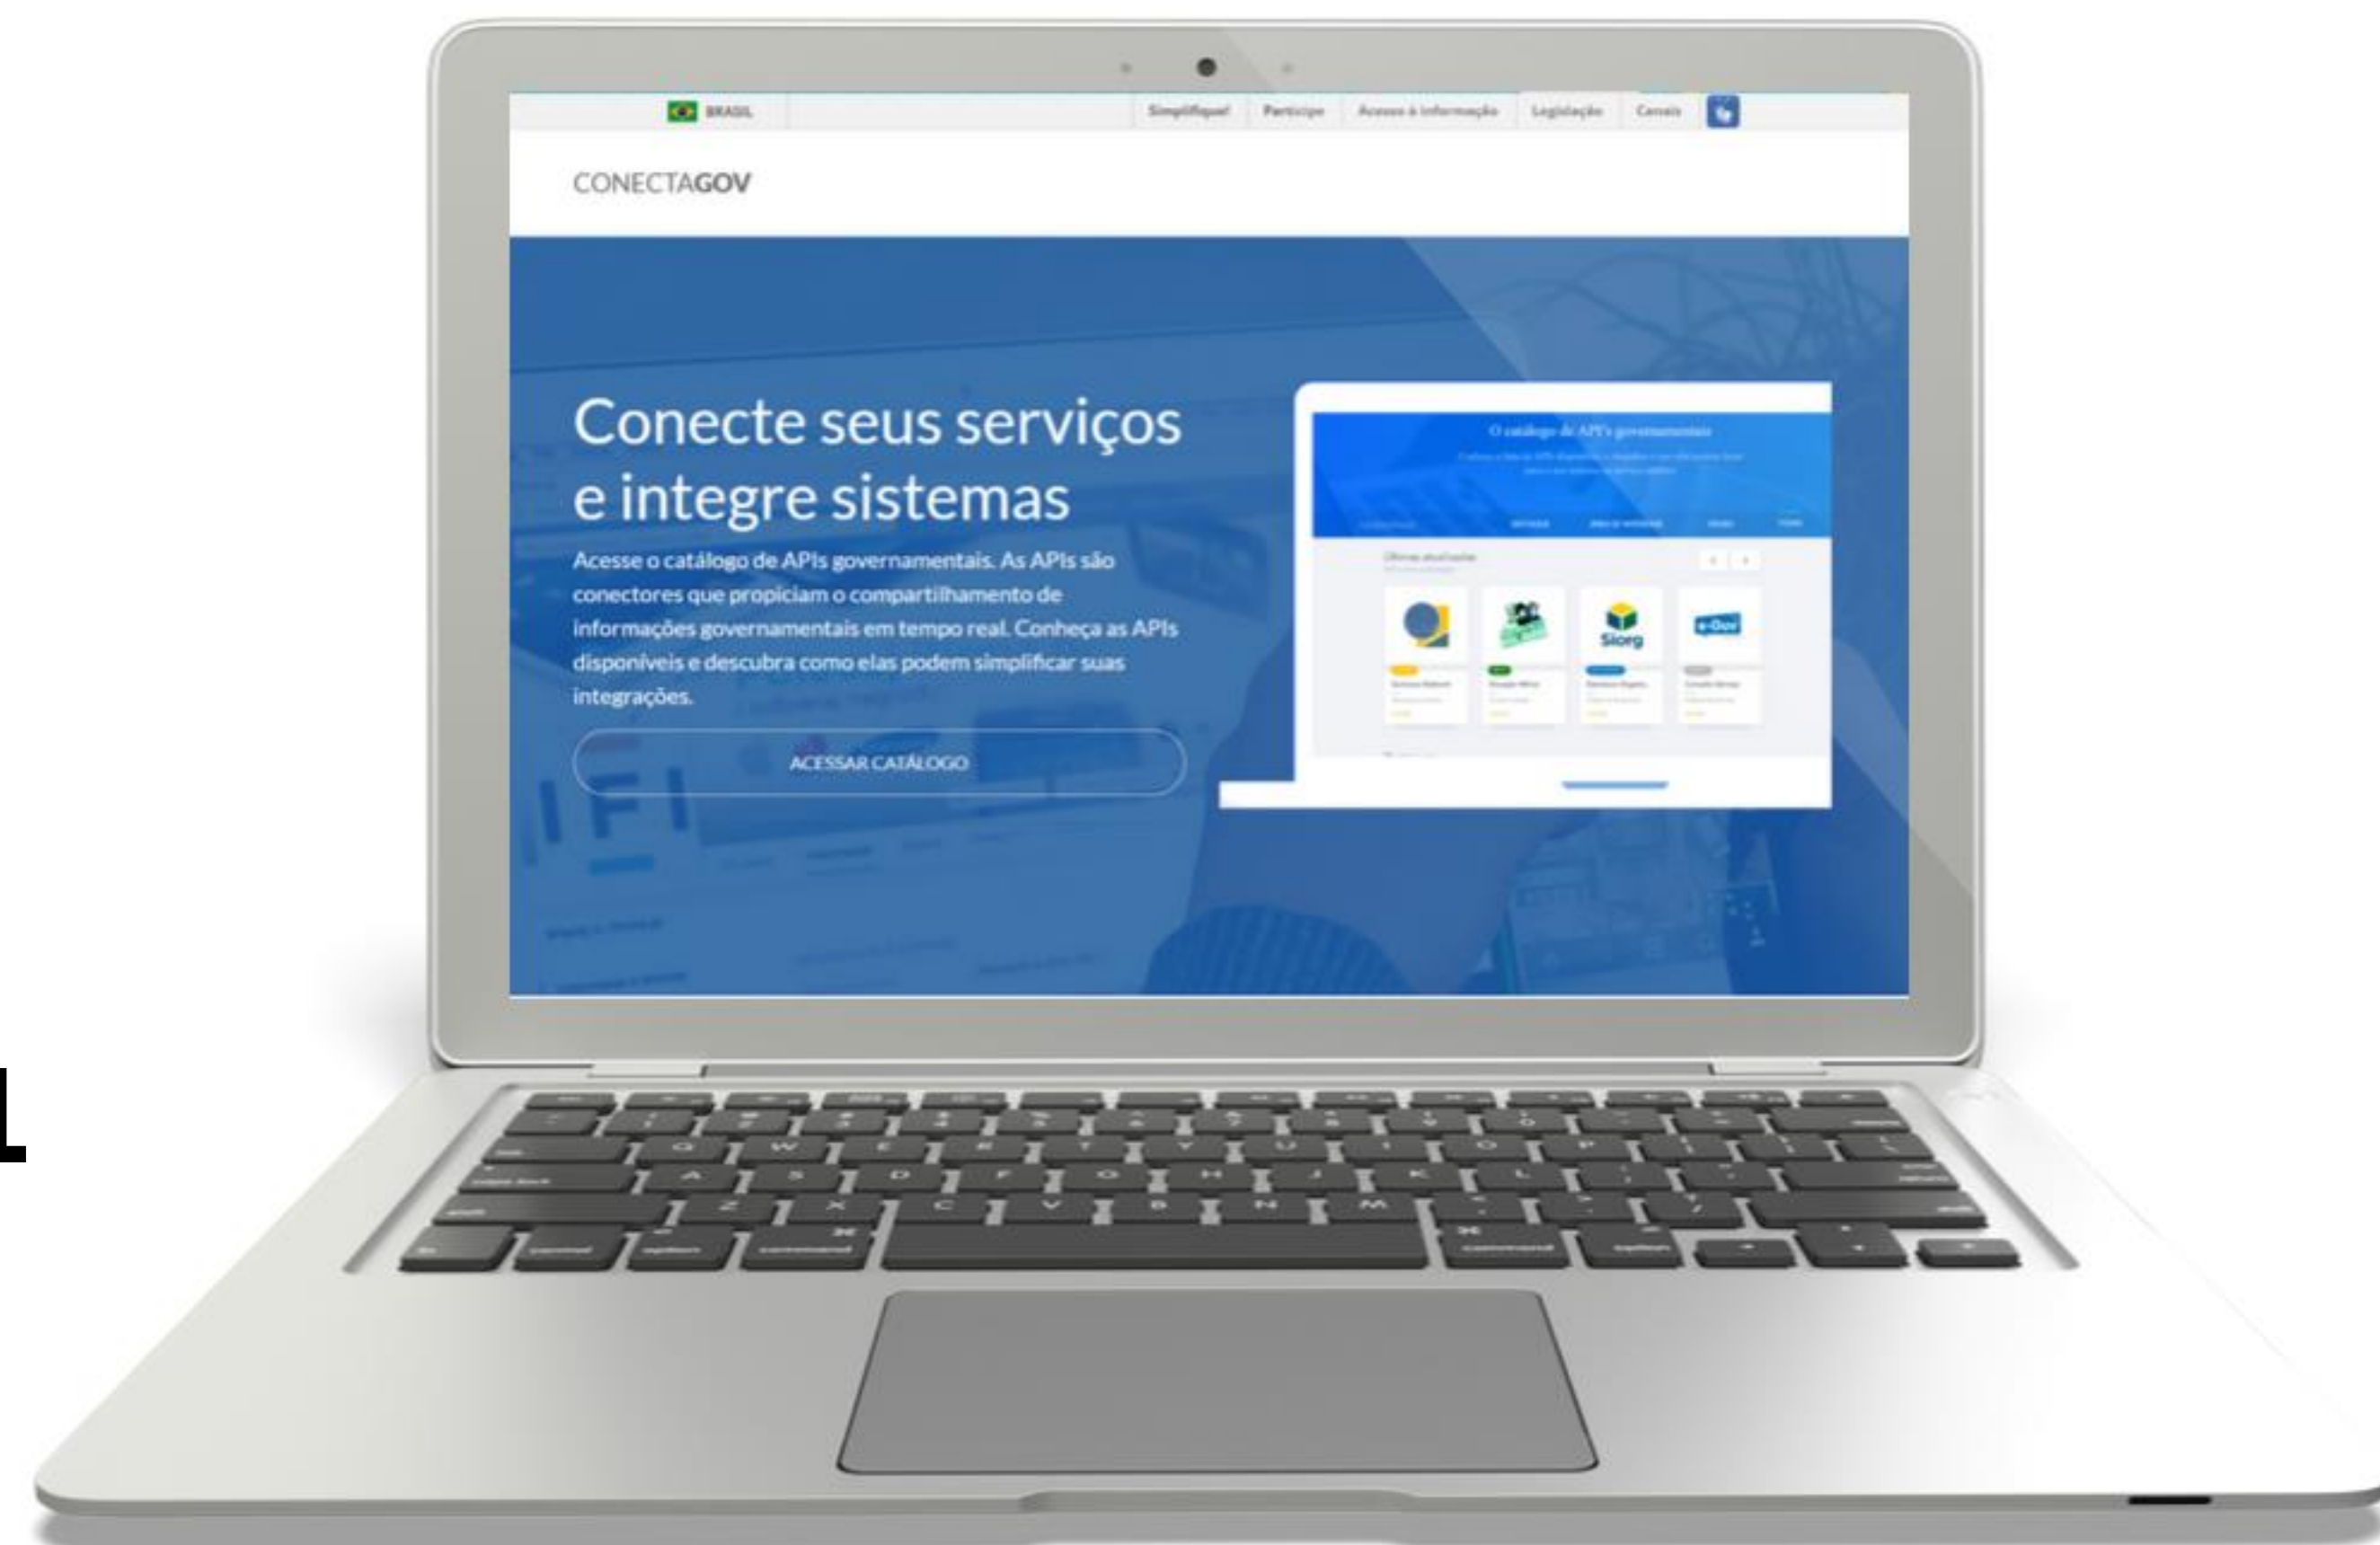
BRASIL

Simplifique! Participe Acesso à informação Legislação Canais

CONECTAGOV

Conecte seus serviços e integre sistemas

Acesse o catálogo de APIs governamentais. As APIs são conectores que propiciam o compartilhamento de informações governamentais em tempo real. Conheça as APIs disponíveis e descubra como elas podem simplificar suas integrações.

ACESSAR CATÁLOGO

O catálogo de API's governamentais

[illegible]

Siorg

e-Gov